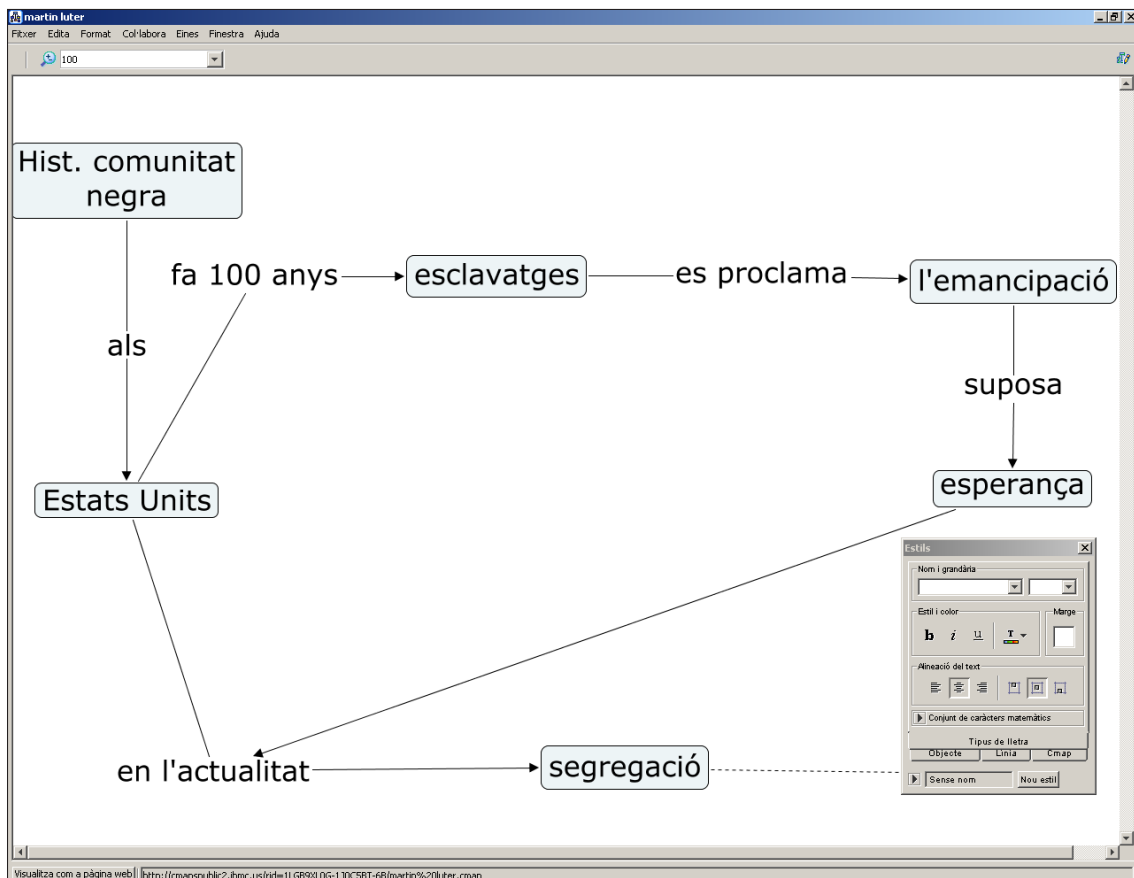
martin luter

Fitxer Edita Format Col·labora Eines Finestra Ajuda

100

Hist. comunitat negra

als

fa 100 anys

esclavatges

es proclama

l'emancipació

suposa

Estats Units

esperança

en l'actualitat

segregació

Estils

Nom i grandària

Estil i color

Marge

b i u

Alineació del text

Conjunt de caràcters matemàtics

Tipus de lletra

Objecte Línia Cmap

Sense nom

Nou estil

Visualitza com a pàgina web

http://cmapspublic2.ihmc.us/rid=1LGB9XL0G-1J0C5BT-6B/martin%20luter.cmap